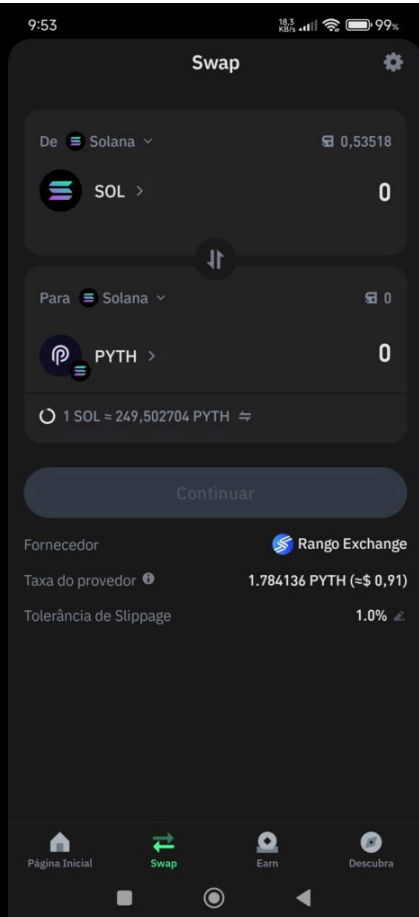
9:53

18,3 KB/s 99%

Swap

De Solana

0,53518

SOL >

0

Para Solana

0

PYTH >

0

1 SOL ≈ 249,502704 PYTH ⇋

Continuar

Fornecedor

Rango Exchange

Taxa do provedor

1.784136 PYTH (≈$ 0,91)

Tolerância de Slippage

1.0%

Página Inicial

Swap

Earn

Descubra